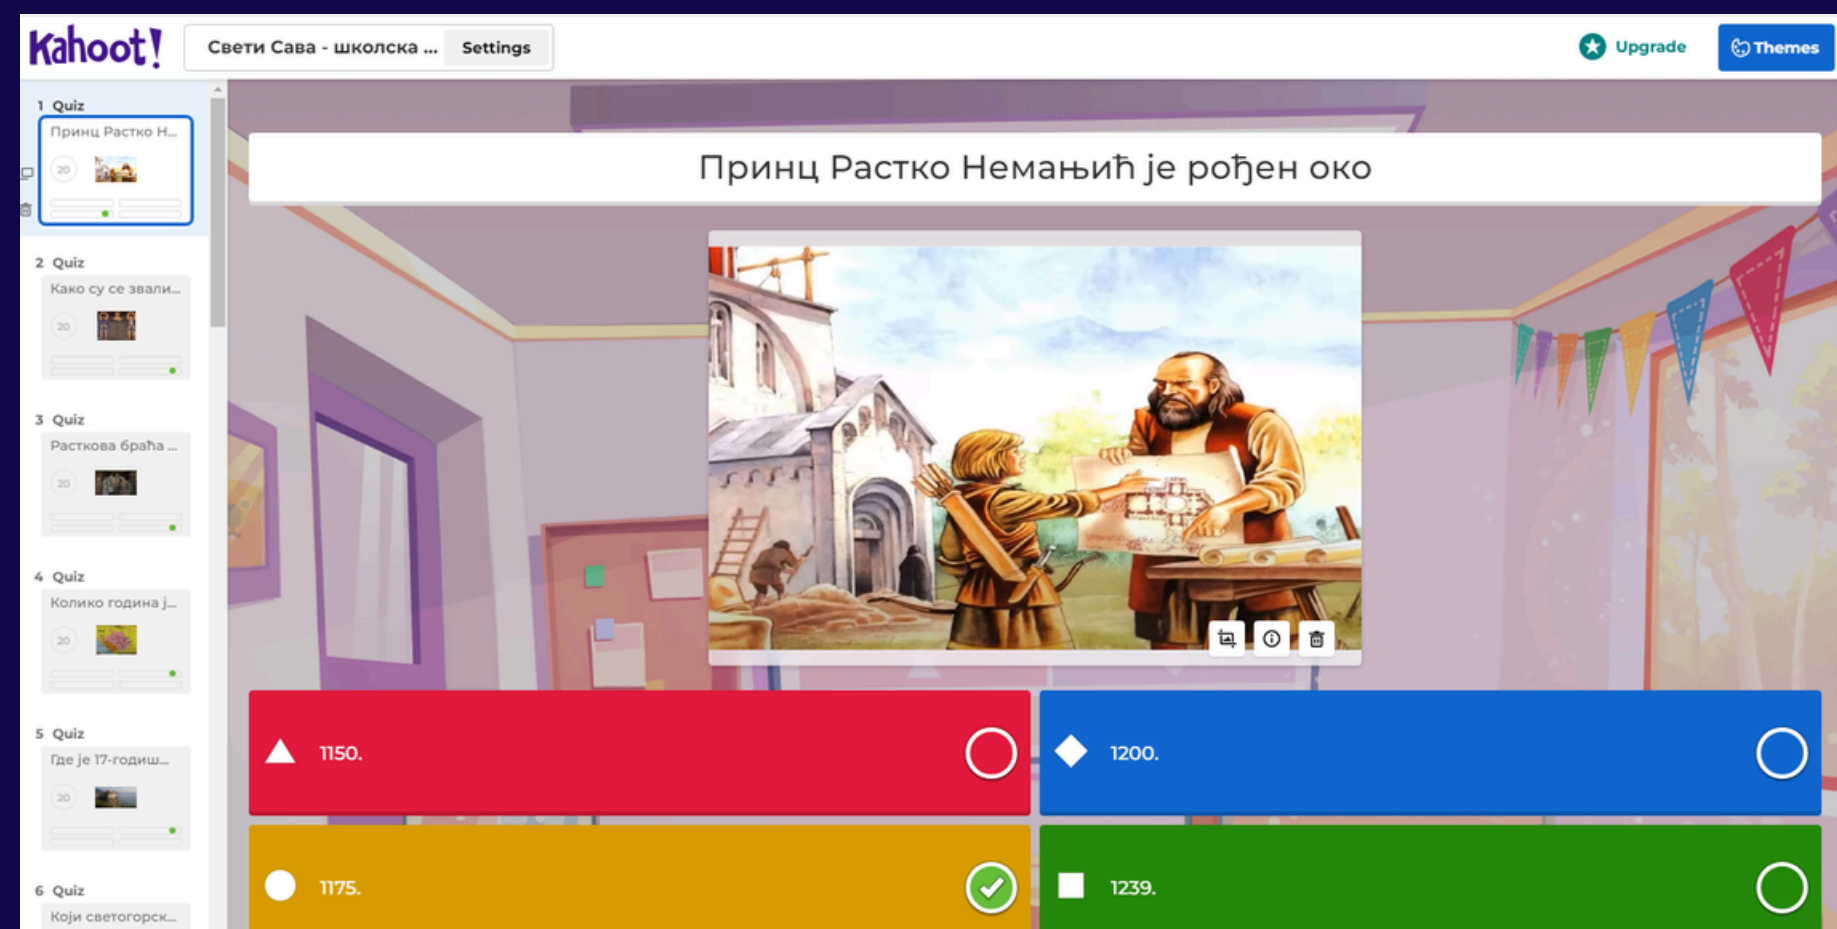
Kahoot!

Свети Сава - школска ... Settings

Upgrade

Themes

1 Quiz
Принц Растко Н...
20

2 Quiz
Како су се звали...
20

3 Quiz
Растковa браћа ...
20

4 Quiz
Колико година ј...
20

5 Quiz
Где је 17-годиш...
20

6 Quiz
Који светогорск...

Принц Растко Немањић је рођен око

1150.

1200.

1175.

1239.